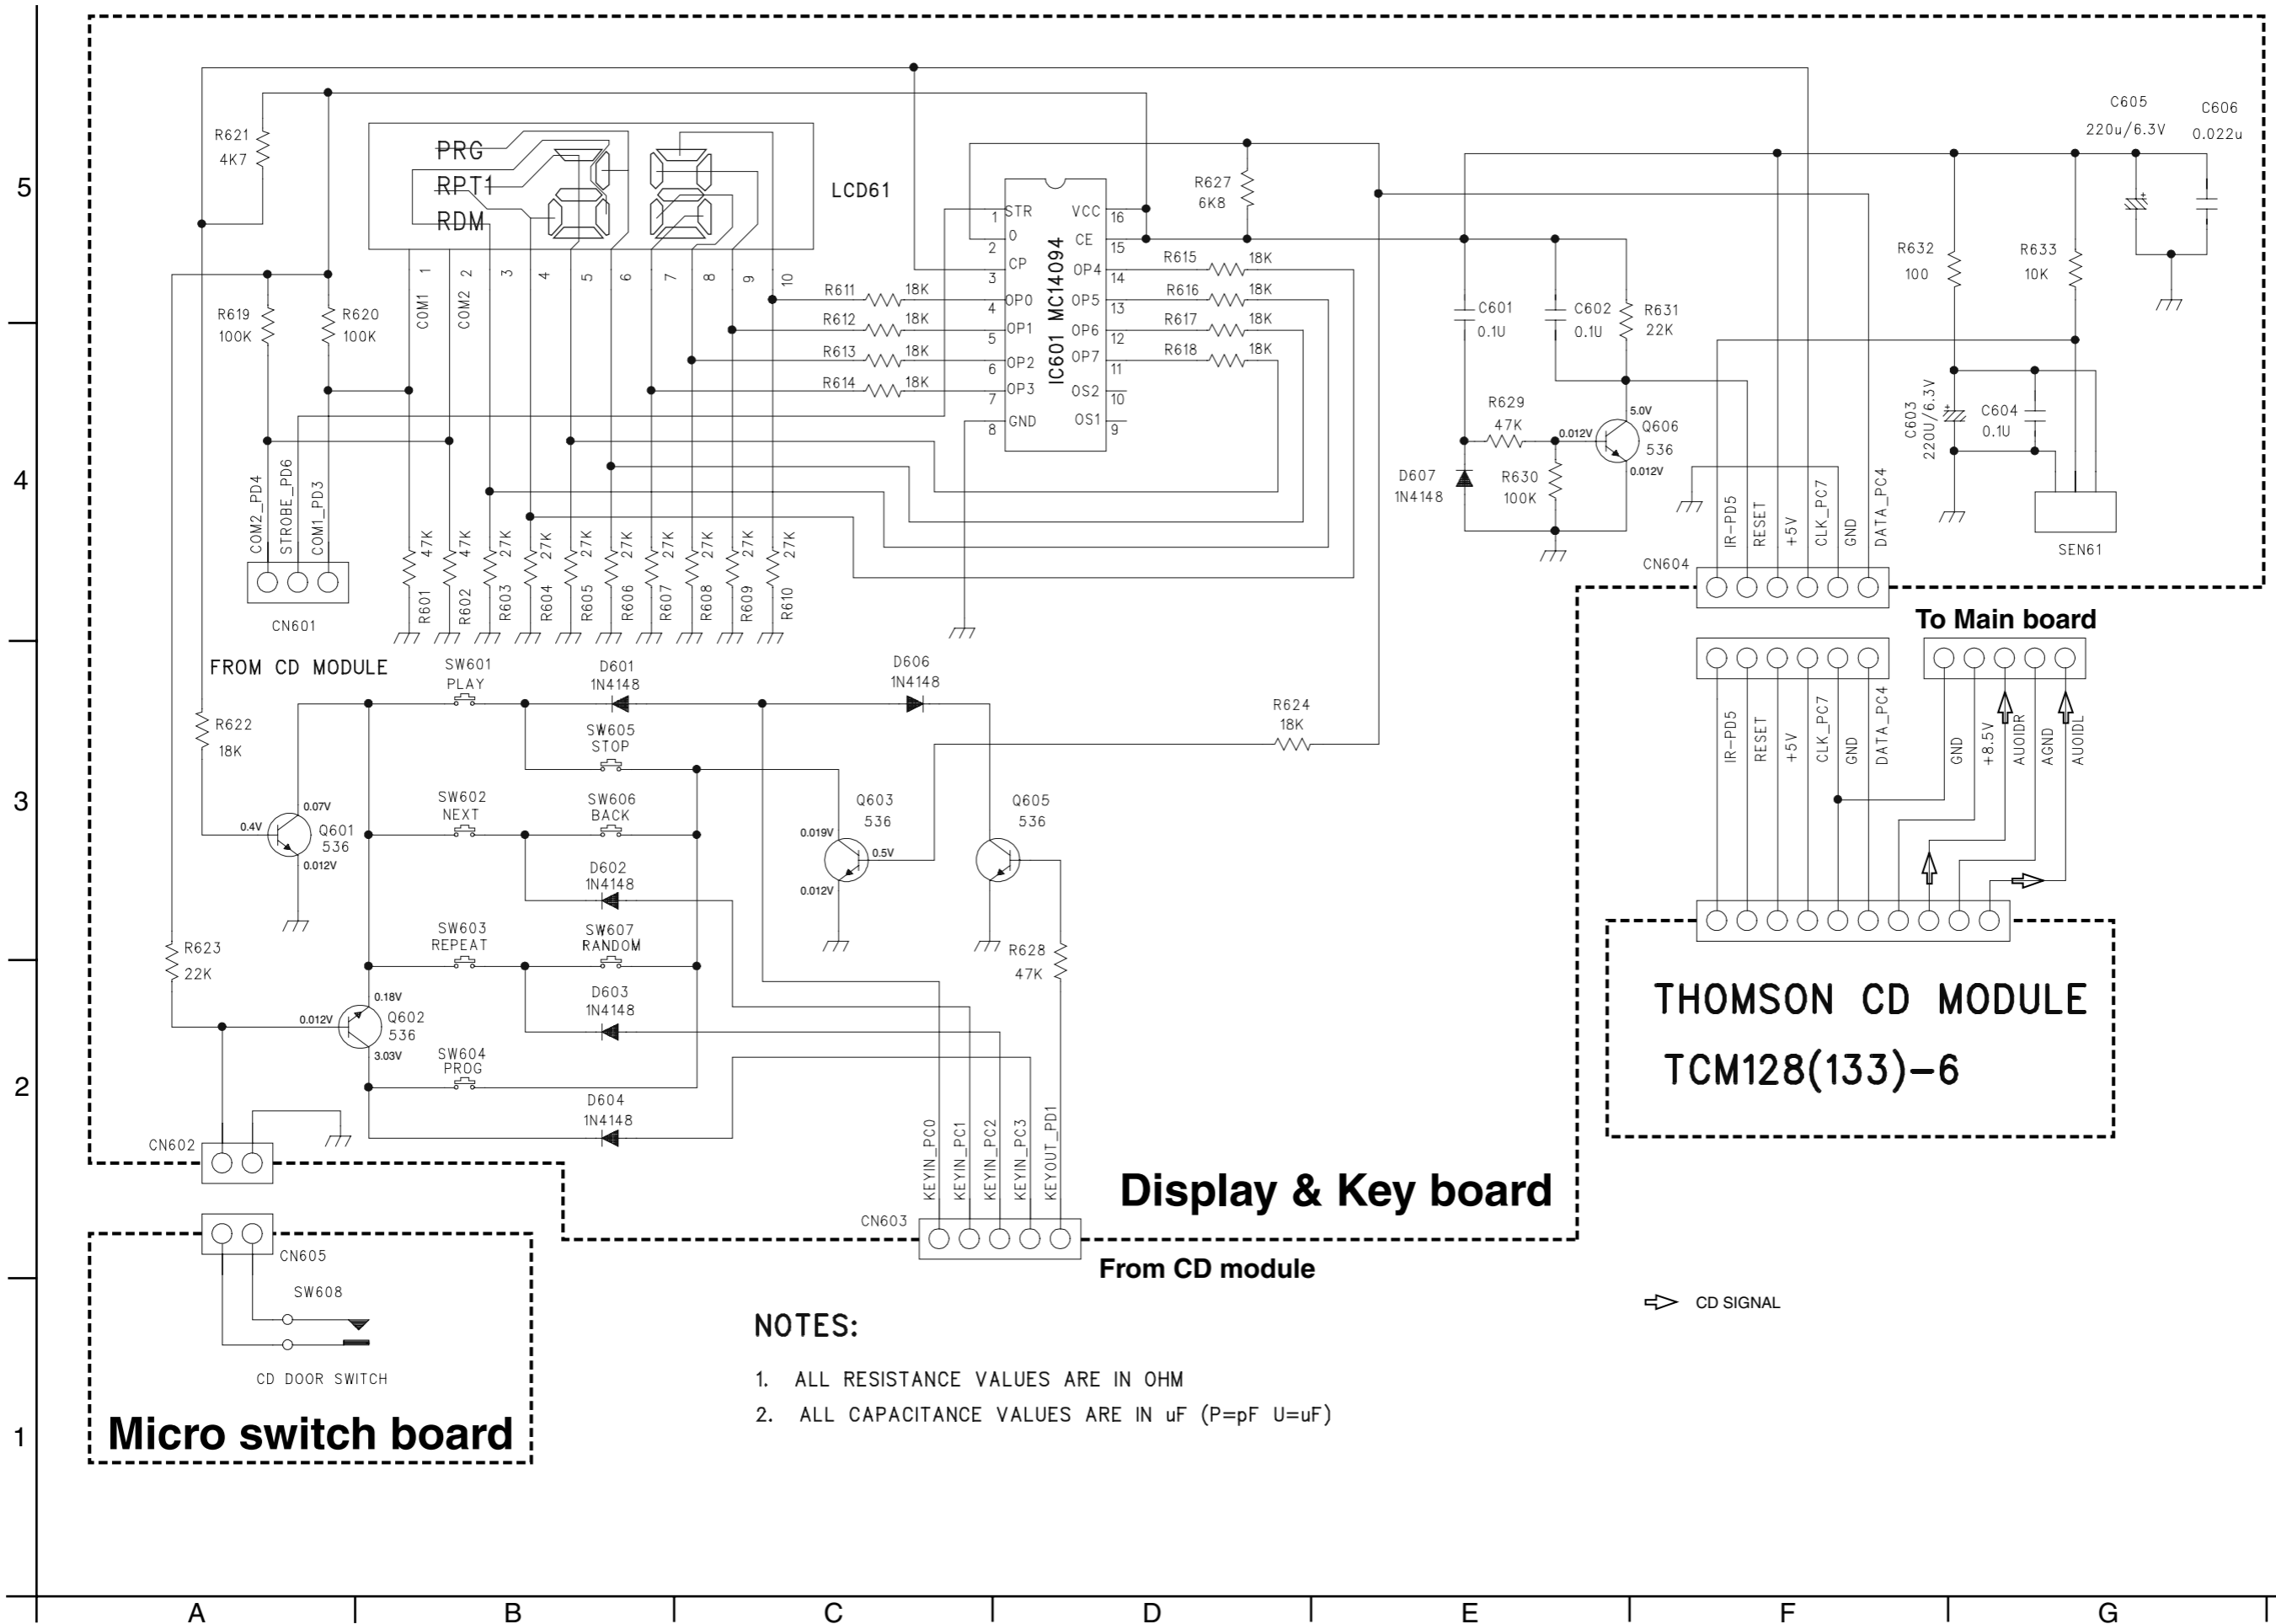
5

4

3

2

1

R621
4K7

PRG
RPT1
RDM

LCD61

COM1 1
COM2 2
3
4
5
6
7
8
9
10

R619
100K

R620
100K

COM2_PD4
STROBE_PD6
COM1_PD3

CN601

R601 47K
R602 47K
R603 27K
R604 27K
R605 27K
R606 27K
R607 27K
R608 27K
R609 27K
R610 27K

R611 18K
R612 18K
R613 18K
R614 18K

IC601 MC14094

1 STR
2 O
3 CP
4 OP0
5 OP1
6 OP2
7 OP3
8 GND

VCC 16
CE 15
OP4 14
OP5 13
OP6 12
OP7 11
OS2 10
OS1 9

R627
6K8

R615 18K
R616 18K
R617 18K
R618 18K

C601
0.1U

C602
0.1U

R631
22K

R629
47K

0.012V

5.0V
Q606
536
0.012V

D607
1N4148

R630
100K

C605
220u/6.3V

C606
0.022u

R632
100

R633
10K

C603
220U/6.3V

C604
0.1U

SEN61

IR-PD5
RESET
+5V
CLK_PC7
GND
DATA_PC4

CN604

To Main board

IR-PD5
RESET
+5V
CLK_PC7
GND
DATA_PC4

GND
+8.5V
AUOIDR
AGND
AUOIDL

FROM CD MODULE

SW601
PLAY

D601
1N4148

D606
1N4148

R622
18K

SW605
STOP

R624
18K

SW602
NEXT

SW606
BACK

Q603
536

Q605
536

0.07V
0.4V
Q601
536
0.012V

0.019V
0.5V
0.012V

D602
1N4148

SW603
REPEAT

SW607
RANDOM

R628
47K

R623
22K

0.18V
0.012V
Q602
536
3.03V

D603
1N4148

SW604
PROG

D604
1N4148

CN602

KEYIN_PC0
KEYIN_PC1
KEYIN_PC2
KEYIN_PC3
KEYOUT_PD1

CN603

Display & Key board

From CD module

THOMSON CD MODULE
TCM128(133)-6

CN605

SW608

CD DOOR SWITCH

Micro switch board

NOTES:

1. ALL RESISTANCE VALUES ARE IN OHM
2. ALL CAPACITANCE VALUES ARE IN uF (P=pF U=uF)

CD SIGNAL

A B C D E F G